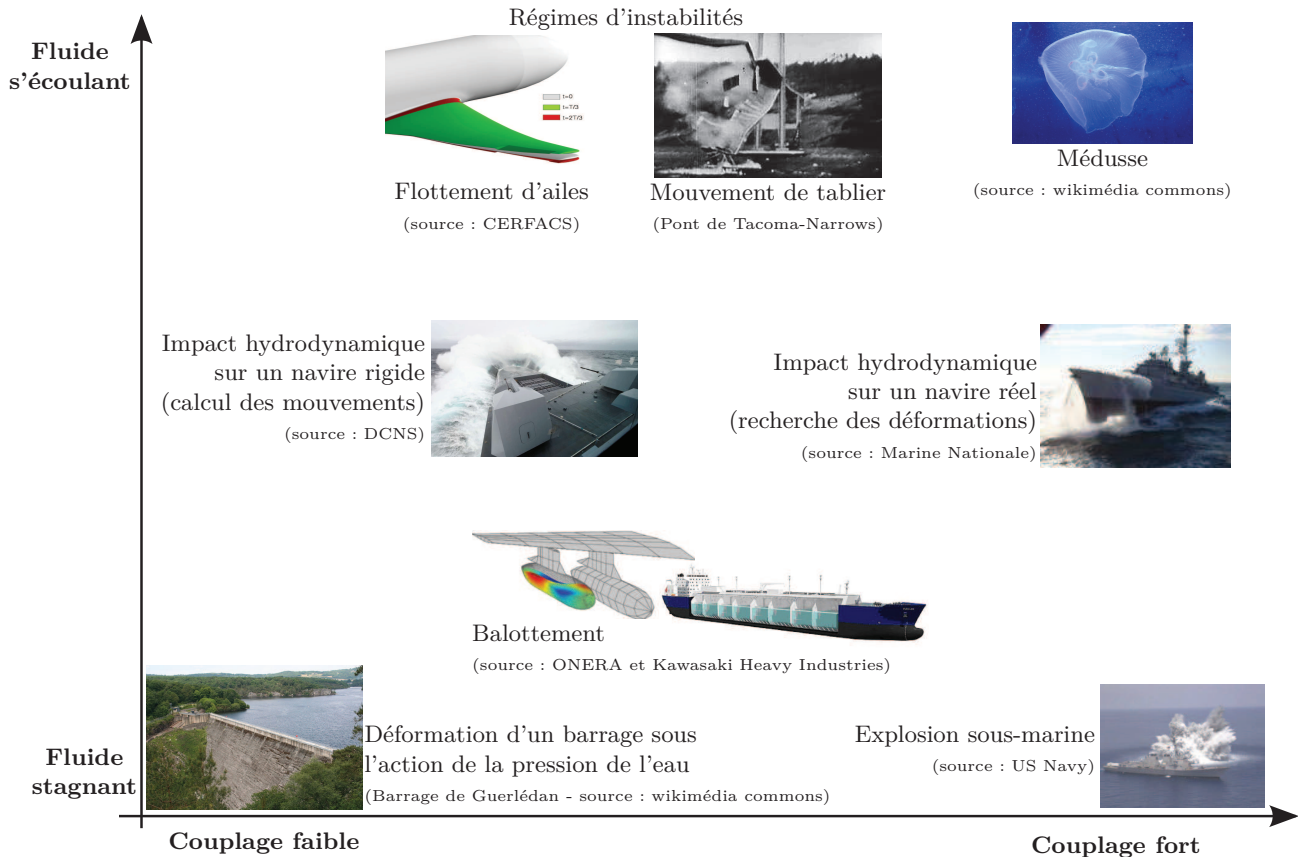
Fluide s'écoulant

Régimes d'instabilités

t=0
t=T/3
t=2T/3

Flottement d'ailes
(source : CERFACS)

Mouvement de tablier
(Pont de Tacoma-Narrows)

Médusse
(source : wikimédia commons)

Impact hydrodynamique sur un navire rigide (calcul des mouvements)
(source : DCNS)

Impact hydrodynamique sur un navire réel (recherche des déformations)
(source : Marine Nationale)

Balottement
(source : ONERA et Kawasaki Heavy Industries)

Fluide stagnant

Déformation d'un barrage sous l'action de la pression de l'eau
(Barrage de Guerlédan - source : wikimédia commons)

Explosion sous-marine
(source : US Navy)

Couplage faible

Couplage fort